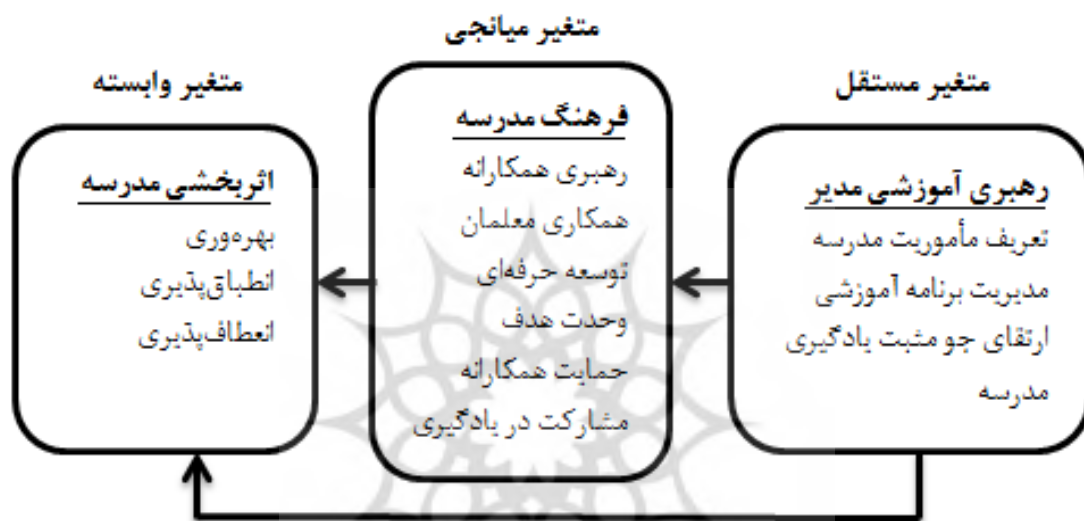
متغیر مستقل

رهبری آموزشی مدیر
تعریف مأموریت مدرسه
مدیریت برنامه آموزشی
ارتقای جو مثبت یادگیری مدرسه

متغیر میانجی

فرهنگ مدرسه
رهبری همکارانه
همکاری معلمان
توسعه حرفه‌ای
وحدت هدف
حمایت همکارانه
مشارکت در یادگیری

متغیر وابسته

اثربخشی مدرسه
بهره‌وری
انطباق‌پذیری
انعطاف‌پذیری